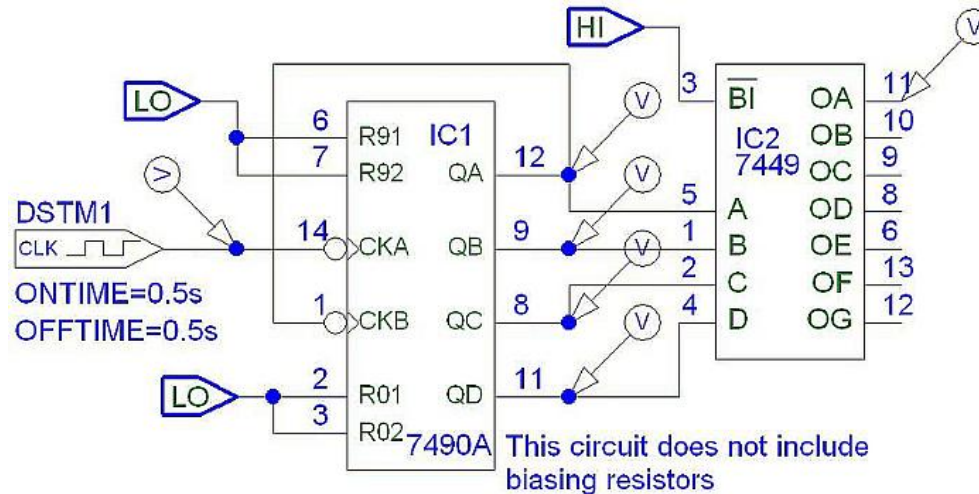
HI

V

LO

6 R91
7 R92
IC1
12 QA

V

V

3 $\overline{BI}$
IC2
7449
5 A
1 B
2 C
4 D
OA 11
OB 10
OC 9
OD 8
OE 6
OF 13
OG 12

V

DSTM1
CLK

14 CKA
9 QB

V

ONTIME=0.5s
OFFTIME=0.5s

1 CKB
8 QC

V

LO

2 R01
3 R02
11 QD
7490A

This circuit does not include biasing resistors